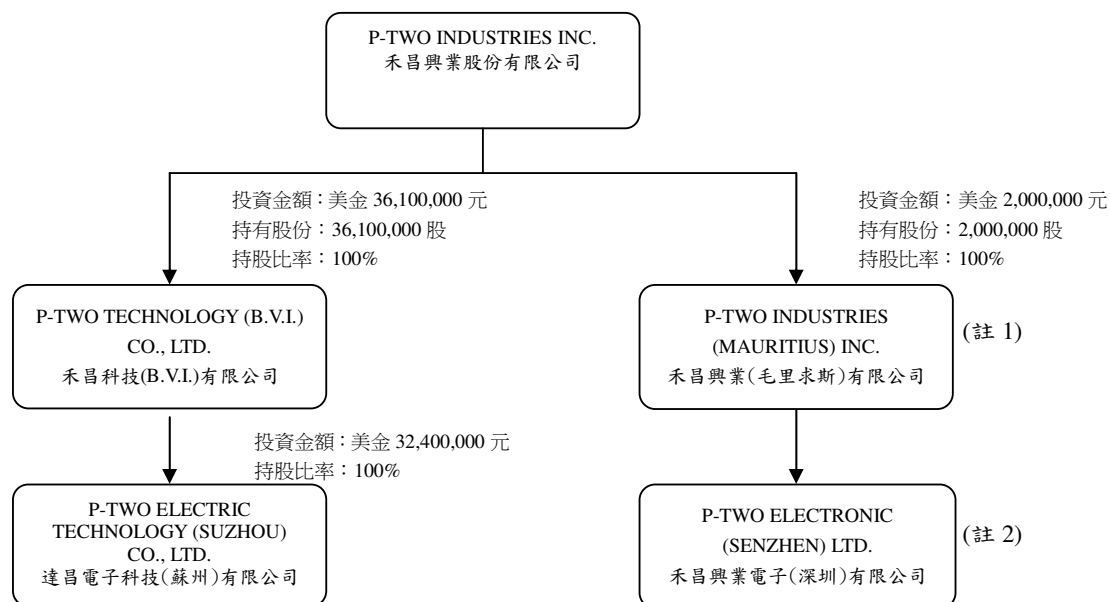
P-TWO INDUSTRIES INC.
禾昌興業股份有限公司

投資金額：美金 36,100,000 元
持有股份：36,100,000 股
持股比率：100%

P-TWO TECHNOLOGY (B.V.I.) CO., LTD.
禾昌科技(B.V.I.)有限公司

投資金額：美金 32,400,000 元
持股比率：100%

P-TWO ELECTRIC TECHNOLOGY (SUZHOU) CO., LTD.
達昌電子科技(蘇州)有限公司

投資金額：美金 2,000,000 元
持有股份：2,000,000 股
持股比率：100%

P-TWO INDUSTRIES (MAURITIUS) INC.
禾昌興業(毛里求斯)有限公司

(註 1)

P-TWO ELECTRONIC (SENZHEN) LTD.
禾昌興業電子(深圳)有限公司

(註 2)